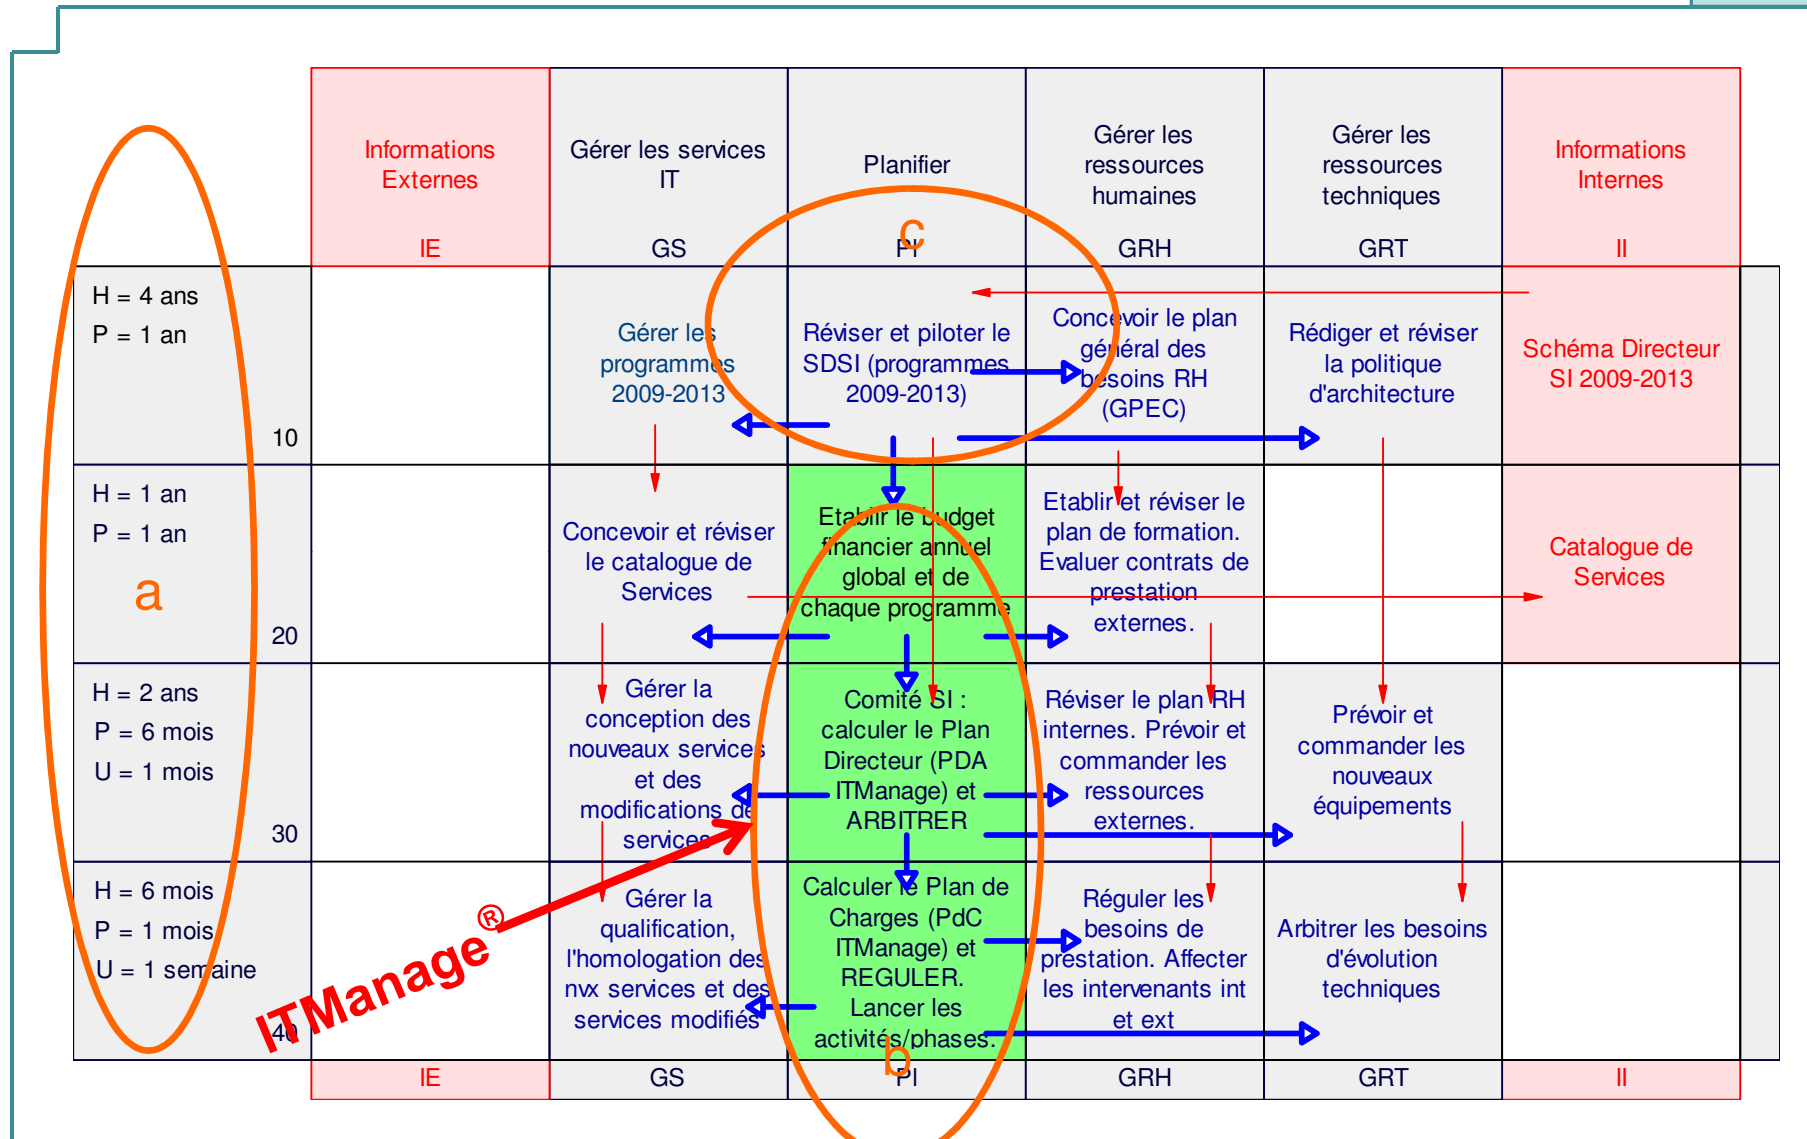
| | Informations Externes IE | Gérer les services IT GS | Planifier PI | Gérer les ressources humaines GRH | Gérer les ressources techniques GRT | Informations Internes II |
|---|---|---|---|---|---|---|
| H = 4 ans P = 1 an 10 | | Gérer les programmes 2009-2013 | Réviser et piloter le SDSI (programmes 2009-2013) | Concevoir le plan général des besoins RH (GPEC) | Rédiger et réviser la politique d'architecture | Schéma Directeur SI 2009-2013 |
| H = 1 an P = 1 an 20 | | Concevoir et réviser le catalogue de Services | Etablir le budget financier annuel global et de chaque programme | Etablir et réviser le plan de formation. Evaluer contrats de prestation externes. | | Catalogue de Services |
| H = 2 ans P = 6 mois U = 1 mois 30 | | Gérer la conception des nouveaux services et des modifications de services | Comité SI : calculer le Plan Directeur (PDA ITManage) et ARBITRER | Réviser le plan RH internes. Prévoir et commander les ressources externes. | Prévoir et commander les nouveaux équipements | |
| H = 6 mois P = 1 mois U = 1 semaine 40 | | Gérer la qualification, l'homologation des nvx services et des services modifiés | Calculer le Plan de Charges (PdC ITManage) et REGULER. Lancer les activités/phases. | Réguler les besoins de prestation. Affecter les intervenants int et ext | Arbitrer les besoins d'évolution techniques | |
| | IE | GS | PI | GRH | GRT | II |

a

b

c

ITManage®